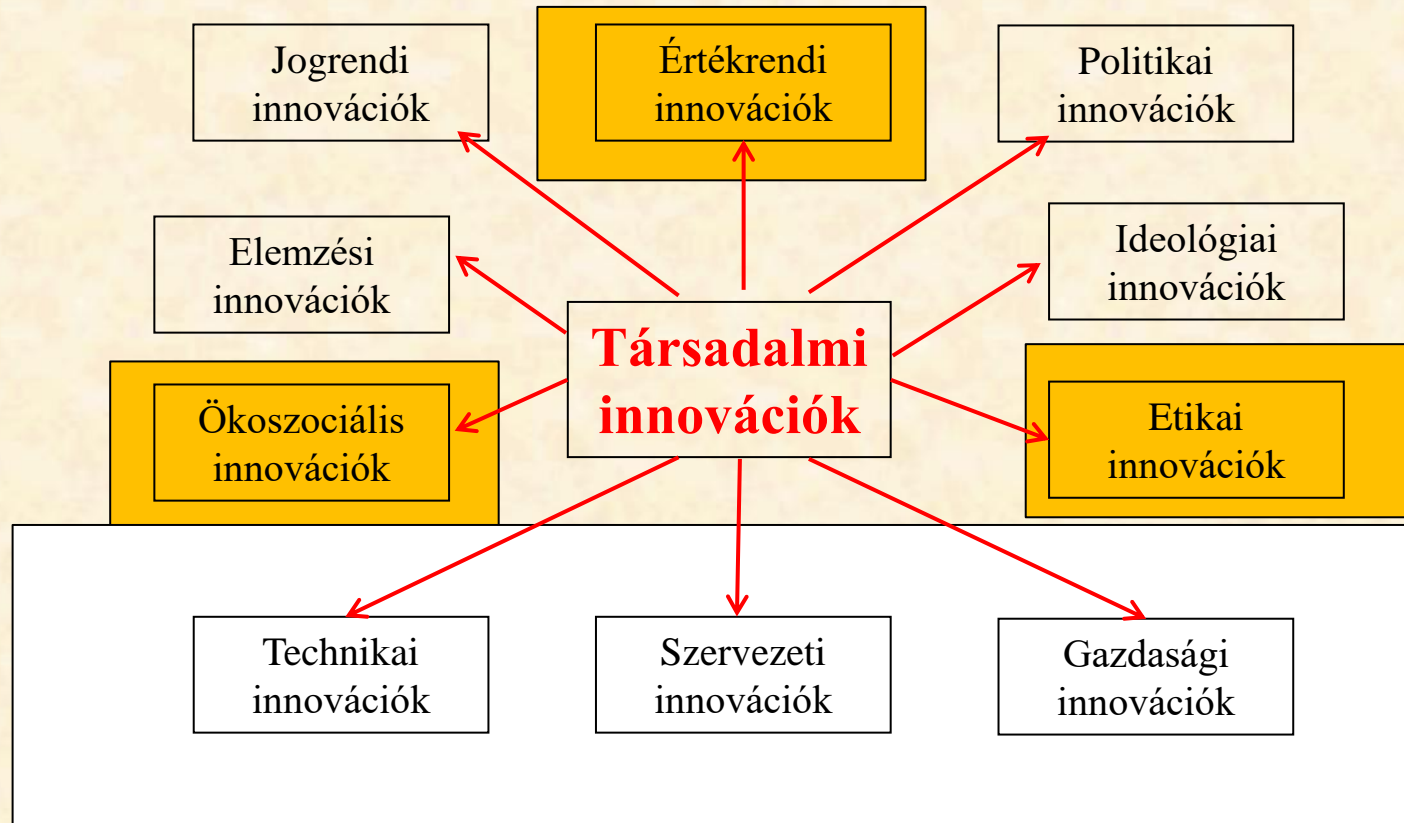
Jogrendi innovációk

Értékrendi innovációk

Politikai innovációk

Elemzési innovációk

Ideológiai innovációk

Társadalmi innovációk

Ökoszociális innovációk

Etikai innovációk

Technikai innovációk

Szervezeti innovációk

Gazdasági innovációk